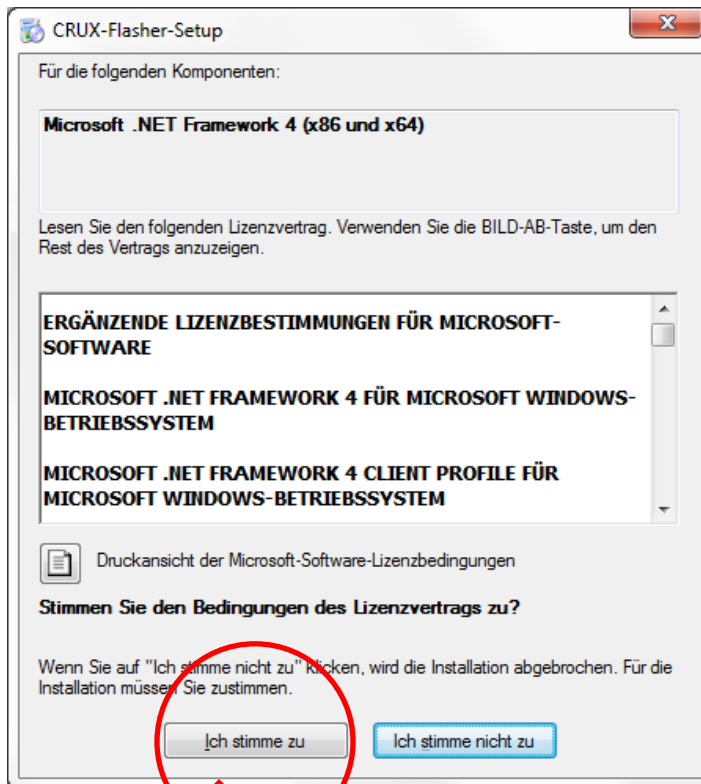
CRUX-Flasher-Setup

Für die folgenden Komponenten:

Microsoft .NET Framework 4 (x86 und x64)

Lesen Sie den folgenden Lizenzvertrag. Verwenden Sie die BILD-AB-Taste, um den Rest des Vertrags anzuzeigen.

ERGÄNZENDE LIZENZBESTIMMUNGEN FÜR MICROSOFT-SOFTWARE

MICROSOFT .NET FRAMEWORK 4 FÜR MICROSOFT WINDOWS-BETRIEBSSYSTEM

MICROSOFT .NET FRAMEWORK 4 CLIENT PROFILE FÜR MICROSOFT WINDOWS-BETRIEBSSYSTEM

Druckansicht der Microsoft-Software-Lizenzbedingungen

Stimmen Sie den Bedingungen des Lizenzvertrags zu?

Wenn Sie auf "Ich stimme nicht zu" klicken, wird die Installation abgebrochen. Für die Installation müssen Sie zustimmen.

Ich stimme zu

Ich stimme nicht zu